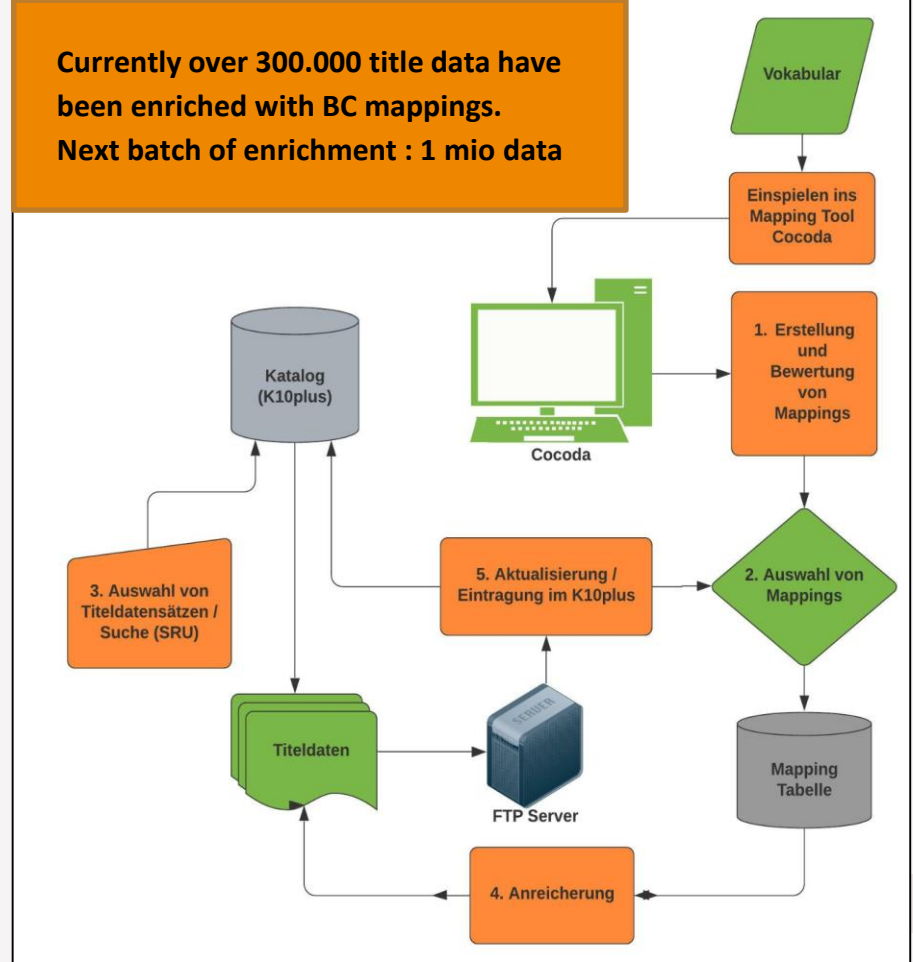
Currently over 300.000 title data have been enriched with BC mappings.
Next batch of enrichment : 1 mio data

Vokabular

Einspielen ins Mapping Tool Cocoda

Katalog (K10plus)

Cocoda

1. Erstellung und Bewertung von Mappings

3. Auswahl von Titeldatensätzen / Suche (SRU)

5. Aktualisierung / Eintragung im K10plus

2. Auswahl von Mappings

Titeldaten

SERVER

FTP Server

Mapping Tabelle

4. Anreicherung